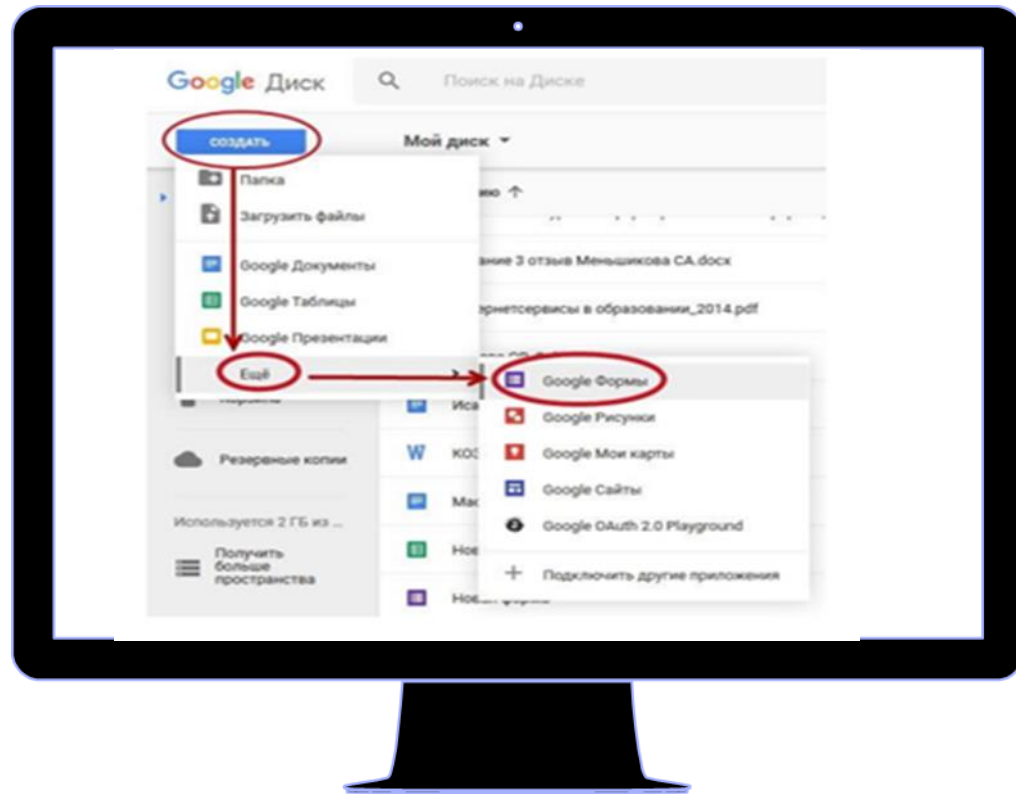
Google Диск

Поиск на Диске

СОЗДАТЬ

Мой диск

Папка

Загрузить файлы

Google Документы

Google Таблицы

Google Презентации

Ещё

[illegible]ние 3 отзыв Меньшикова СА.docx

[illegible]рнетсервисы в образовании_2014.pdf

Корзина

Резервные копии

Используется 2 ГБ из ...

Получить больше пространства

Иса

КОЗ

Мас

Нов

Новая форма

Google Формы

Google Рисунки

Google Мои карты

Google Сайты

Google OAuth 2.0 Playground

Подключить другие приложения